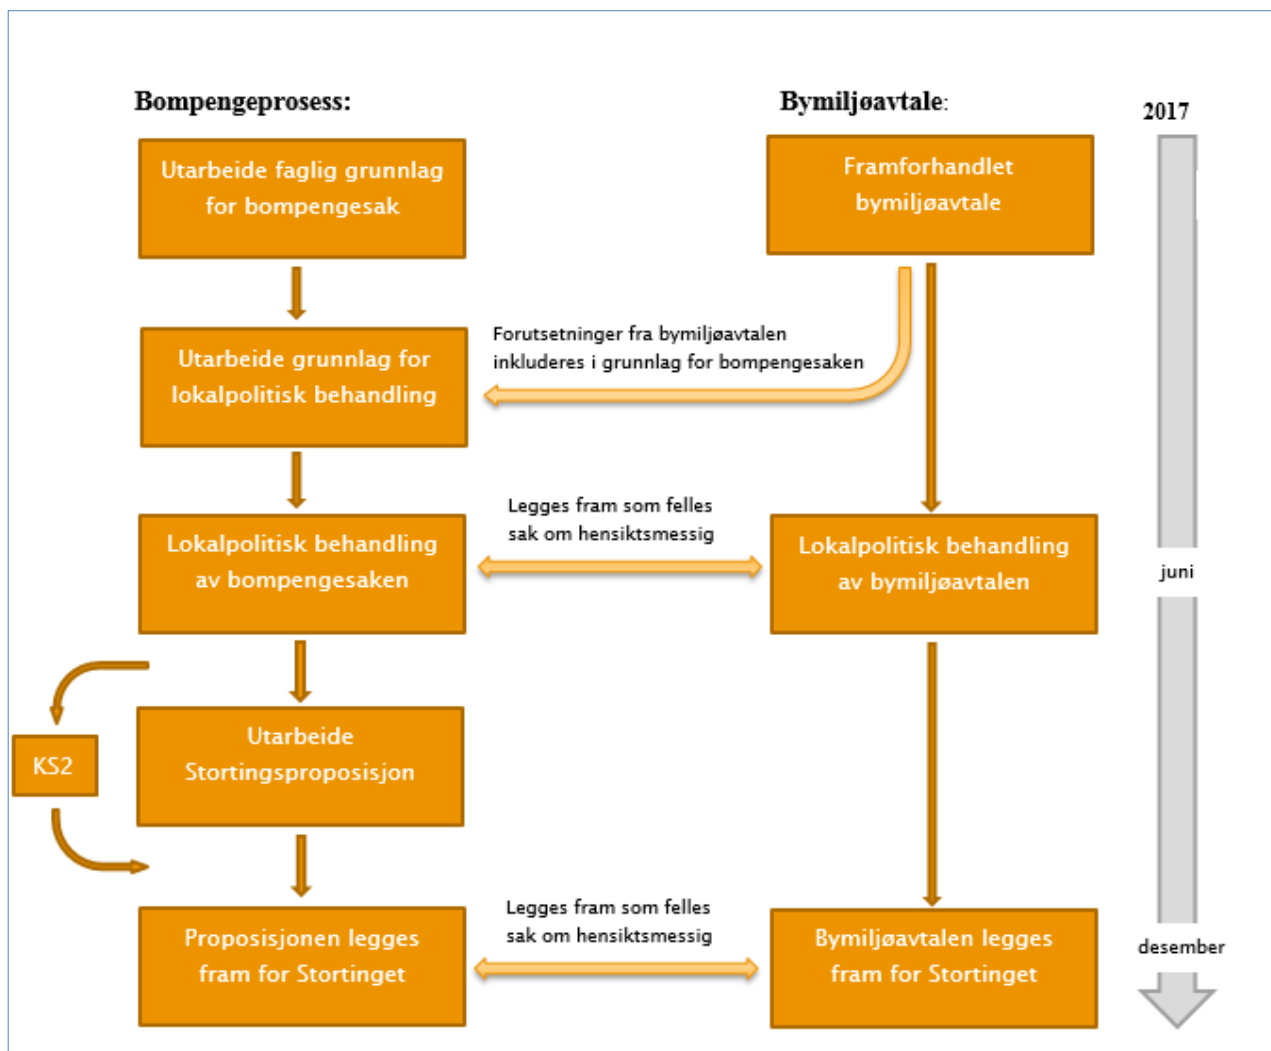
Bompengeprosess:

Bymiljøavtale:

2017

Utarbeide faglig grunnlag for bompengesak

Framforhandlet bymiljøavtale

Forutsetninger fra bymiljøavtalen inkluderes i grunnlag for bompengesaken

Utarbeide grunnlag for lokalpolitisk behandling

Legges fram som felles sak om hensiktsmessig

Lokalpolitisk behandling av bompengesaken

Lokalpolitisk behandling av bymiljøavtalen

juni

KS2

Utarbeide Stortingsproposisjon

Legges fram som felles sak om hensiktsmessig

Proposisjonen legges fram for Stortinget

Bymiljøavtalen legges fram for Stortinget

desember